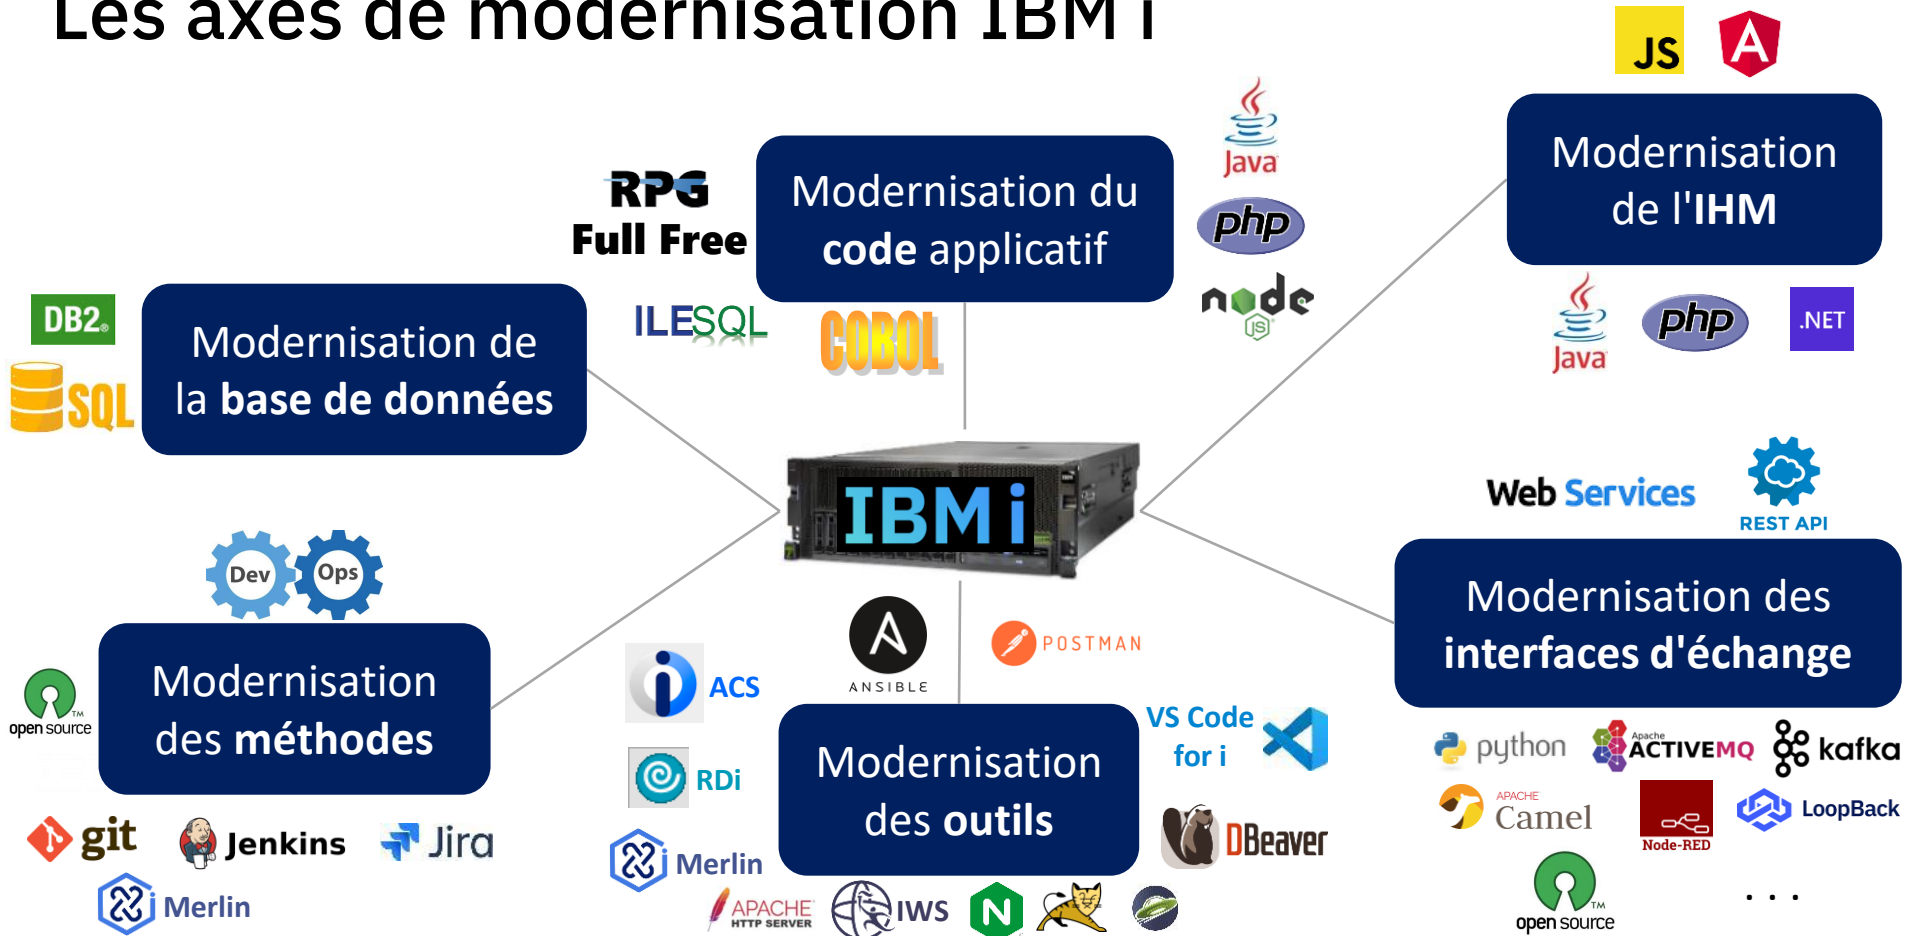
Les axes de modernisation IBM i

JS

Modernisation de l'IHM

Java php .NET

Modernisation du code applicatif

RPG Full Free

ILESQL

COBOL

Java

php

node JS

DB2

SQL

Modernisation de la base de données

IBM i

Web Services

REST API

Modernisation des interfaces d'échange

python ActiveMQ kafka

Apache Camel

Node-RED

LoopBack

open source

. . .

Dev Ops

Modernisation des méthodes

open source

git Jenkins Jira

Merlin

ACS

RDi

Merlin

ANSIBLE

POSTMAN

VS Code for i

Modernisation des outils

DBeaver

APACHE HTTP SERVER

IWS

N